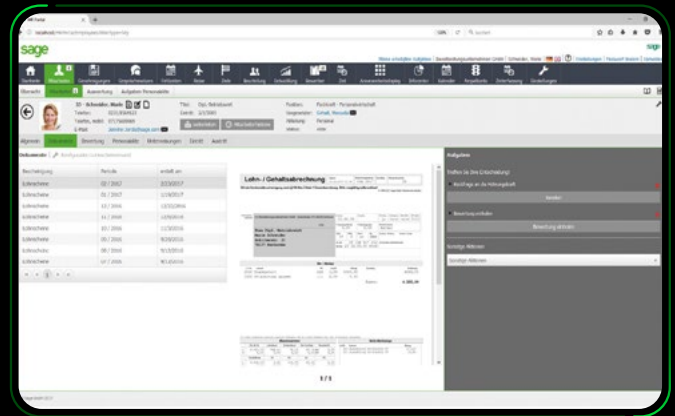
sage

Lohn- / Gehaltsabrechnung

| Beschreibung | Periode | erstellt am |
|---|---|---|
| Lohnscheine | 02 / 2017 | 2/2/2017 |
| Lohnscheine | 01 / 2017 | 1/3/2017 |
| Lohnscheine | 12 / 2016 | 12/2/2016 |
| Lohnscheine | 11 / 2016 | 11/2/2016 |
| Lohnscheine | 10 / 2016 | 10/2/2016 |
| Lohnscheine | 09 / 2016 | 9/2/2016 |
| Lohnscheine | 08 / 2016 | 8/2/2016 |
| Lohnscheine | 07 / 2016 | 7/2/2016 |

Übersicht

Allgemein

Dokumente

Bewertung

Personalakte

Aufgaben

Senden

Sonstige Aktionen

1 / 1